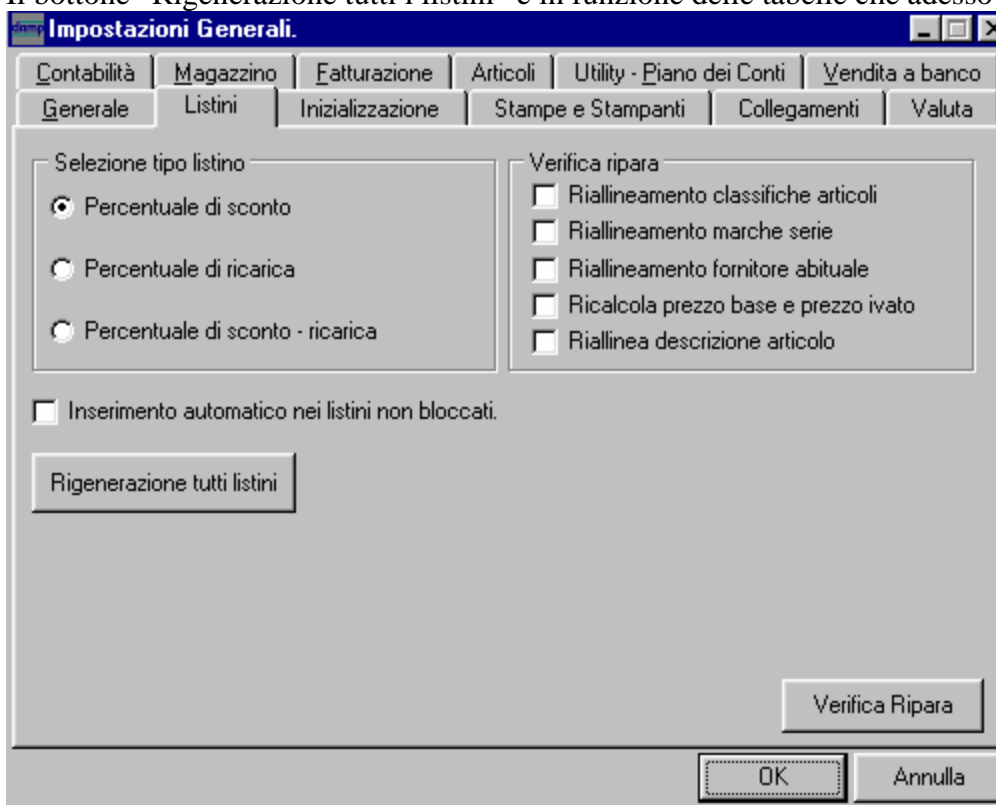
Il bottone "Rigenerazione tutti i listini" è in funzione delle tabelle che adesso

Impostazioni Generali.

Contabilità | Magazzino | Fatturazione | Articoli | Utility - Piano dei Conti | Vendita a banco
Generale | Listini | Inizializzazione | Stampe e Stampanti | Collegamenti | Valuta

Selezione tipo listino
Percentuale di sconto
Percentuale di ricarica
Percentuale di sconto - ricarica

Verifica ripara
Riallineamento classifiche articoli
Riallineamento marche serie
Riallineamento fornitore abituale
Ricalcola prezzo base e prezzo ivato
Riallinea descrizione articolo

Inserimento automatico nei listini non bloccati.

Rigenerazione tutti listini

Verifica Ripara

OK
Annulla